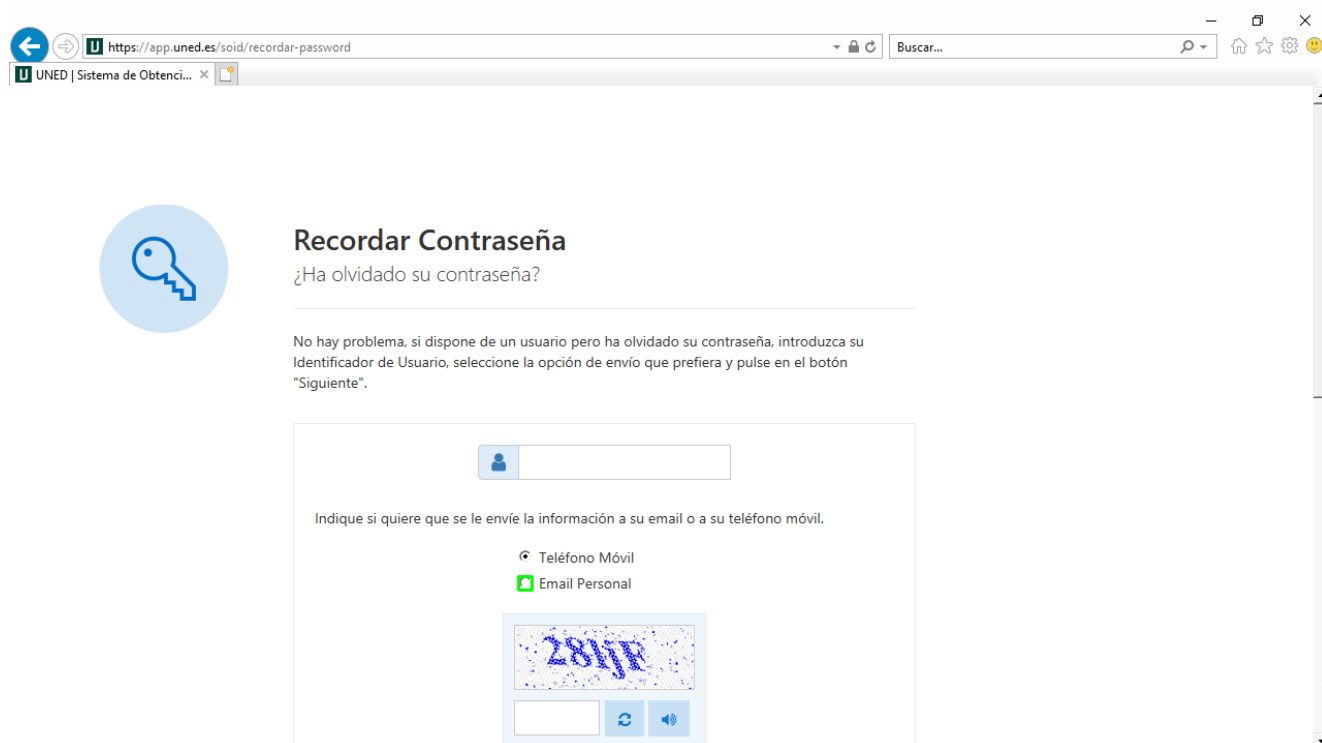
https://app.uned.es/soid/recordar-password

Buscar...

UNED | Sistema de Obtenci...

Recordar Contraseña

¿Ha olvidado su contraseña?

No hay problema, si dispone de un usuario pero ha olvidado su contraseña, introduzca su Identificador de Usuario, seleccione la opción de envío que prefiera y pulse en el botón "Siguiente".

Indique si quiere que se le envíe la información a su email o a su teléfono móvil.

Teléfono Móvil

Email Personal

28iJR